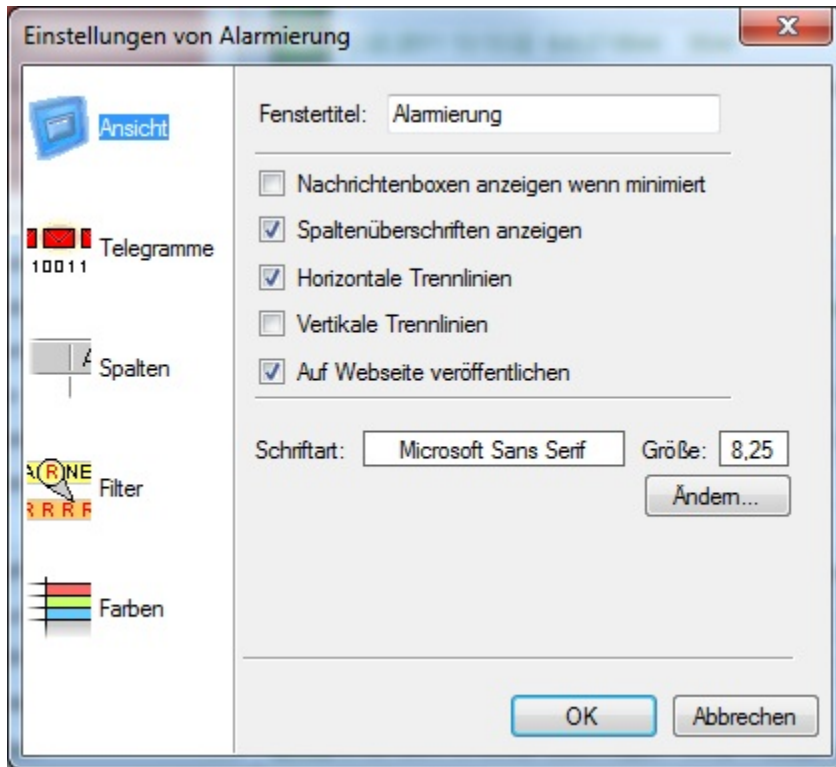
Einstellungen von Alarmierung

Ansicht

Telegramme

10011

Spalten

Filter

Farben

Fenstertitel: Alarmierung

Nachrichtenboxen anzeigen wenn minimiert

Spaltenüberschriften anzeigen

Horizontale Trennlinien

Vertikale Trennlinien

Auf Webseite veröffentlichen

Schriftart: Microsoft Sans Serif Größe: 8,25

Ändern...

OK Abbrechen